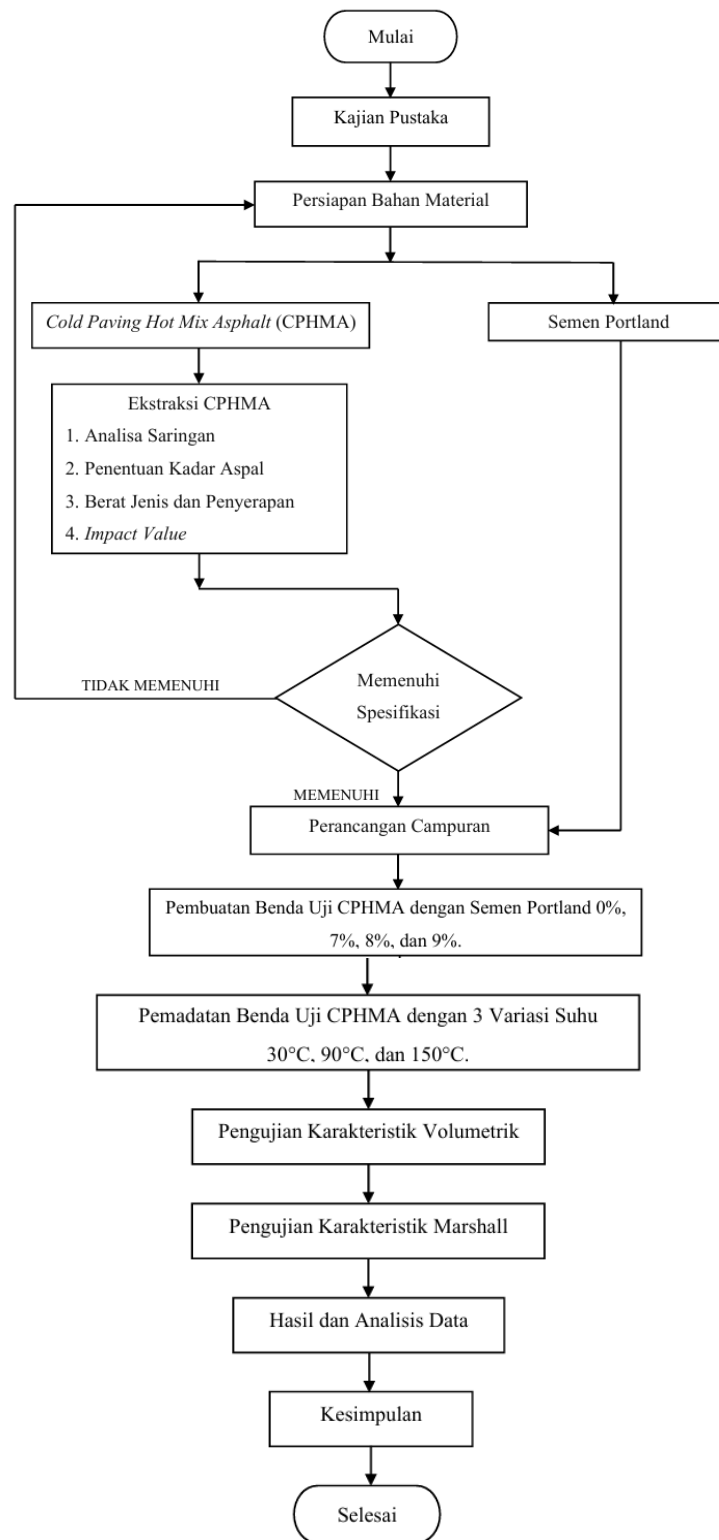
Mulai

Kajian Pustaka

Persiapan Bahan Material

Cold Paving Hot Mix Asphalt (CPHMA)

Semen Portland

Ekstraksi CPHMA
1. Analisa Saringan
2. Penentuan Kadar Aspal
3. Berat Jenis dan Penyerapan
4. Impact Value

TIDAK MEMENUHI

Memenuhi Spesifikasi

MEMENUHI

Perancangan Campuran

Pembuatan Benda Uji CPHMA dengan Semen Portland 0%, 7%, 8%, dan 9%.

Pemadatan Benda Uji CPHMA dengan 3 Variasi Suhu 30°C, 90°C, dan 150°C.

Pengujian Karakteristik Volumetrik

Pengujian Karakteristik Marshall

Hasil dan Analisis Data

Kesimpulan

Selesai